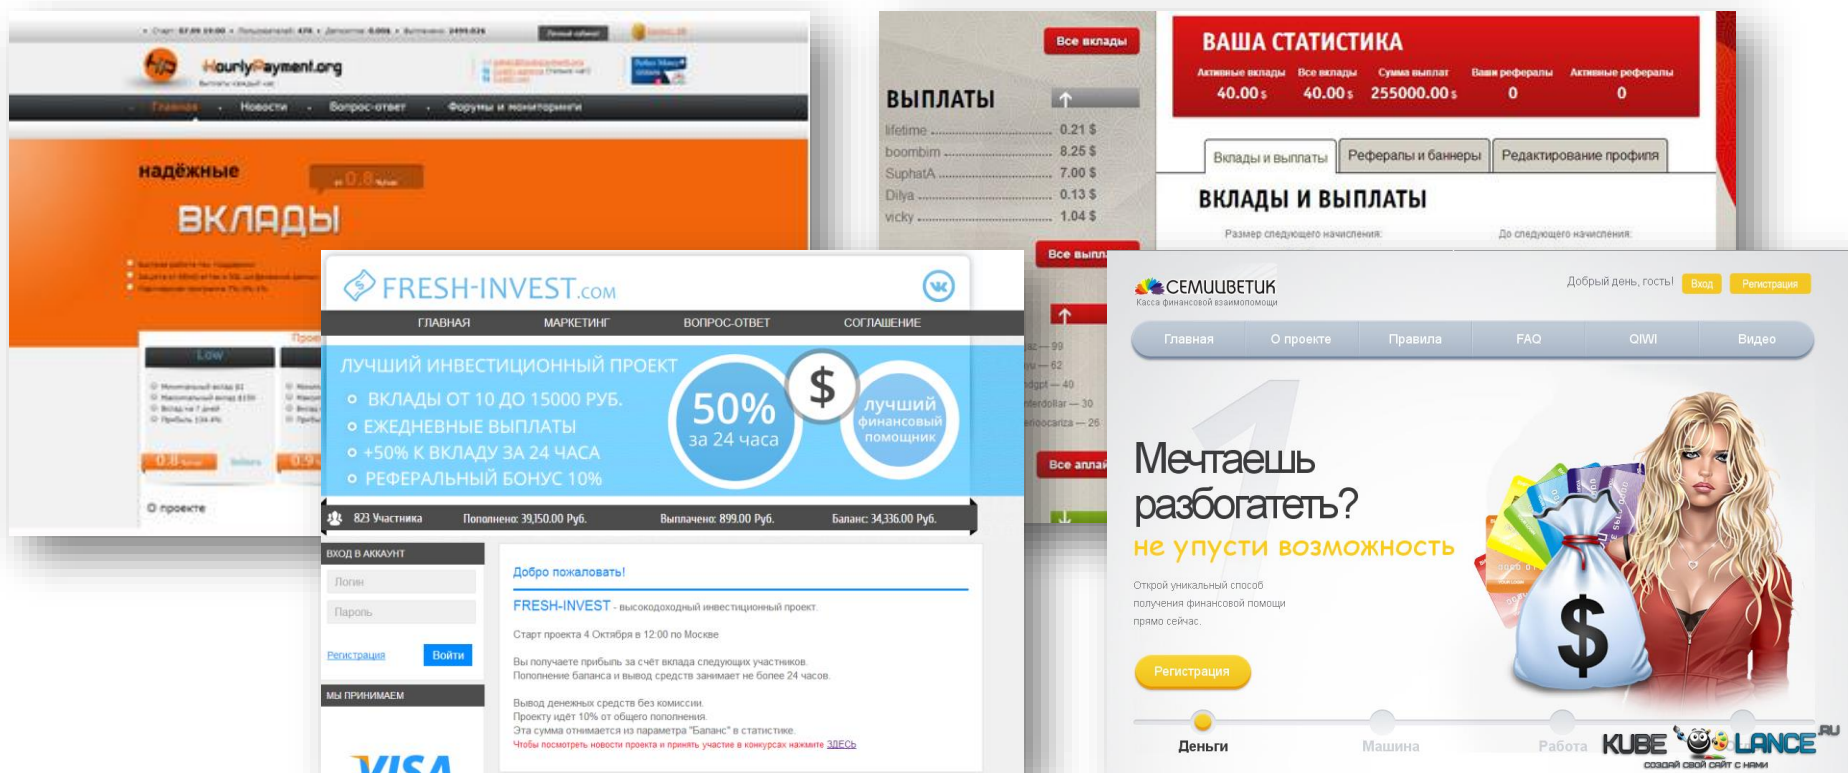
HourlyPayment.org

Главная · Новости · Вопрос-ответ · Форумы и мониторинги

надёжные

ВКЛАДЫ

Low

О проекте

Все вклады

ВЫПЛАТЫ

lifetime 0.21 $
boombim 8.25 $
SuphatA 7.00 $
Dilya 0.13 $
vicky 1.04 $

Все выпл

Все аппл

ВАША СТАТИСТИКА

| Активные вклады | Все вклады | Сумма выплат | Ваши рефералы | Активные рефералы |
|---|---|---|---|---|
| 40.00 $ | 40.00 $ | 255000.00 $ | 0 | 0 |

Вклады и выплаты | Рефералы и баннеры | Редактирование профиля

ВКЛАДЫ И ВЫПЛАТЫ

Размер следующего начисления: До следующего начисления:

FRESH-INVEST.com

ГЛАВНАЯ МАРКЕТИНГ ВОПРОС-ОТВЕТ СОГЛАШЕНИЕ

ЛУЧШИЙ ИНВЕСТИЦИОННЫЙ ПРОЕКТ
ВКЛАДЫ ОТ 10 ДО 15000 РУБ.
ЕЖЕДНЕВНЫЕ ВЫПЛАТЫ
+50% К ВКЛАДУ ЗА 24 ЧАСА
РЕФЕРАЛЬНЫЙ БОНУС 10%

50% за 24 часа

$

лучший финансовый помощник

823 Участника Пополнено: 39,150.00 Руб. Выплачено: 899.00 Руб. Баланс: 34,336.00 Руб.

ВХОД В АККАУНТ
Логин
Пароль
Регистрация Войти

МЫ ПРИНИМАЕМ
VISA

Добро пожаловать!

FRESH-INVEST - высокодоходный инвестиционный проект.

Старт проекта 4 Октября в 12:00 по Москве

Вы получаете прибыль за счёт вклада следующих участников.
Пополнение баланса и вывод средств занимает не более 24 часов.

Вывод денежных средств без комиссии.
Проекту идёт 10% от общего пополнения.
Эта сумма отнимается из параметра "Баланс" в статистике.
Чтобы посмотреть новости проекта и принять участие в конкурсах нажмите ЗДЕСЬ

СЕМИЦВЕТИК
Касса финансовой взаимопомощи

Добрый день, гость! Вход Регистрация

Главная О проекте Правила FAQ QIWI Видео

Мечтаешь разбогатеть?
не упусти возможность

Открой уникальный способ получения финансовой помощи прямо сейчас.

Регистрация

$

Деньги Машина Работа

KUBE LANCE .RU
создай свой сайт с нами